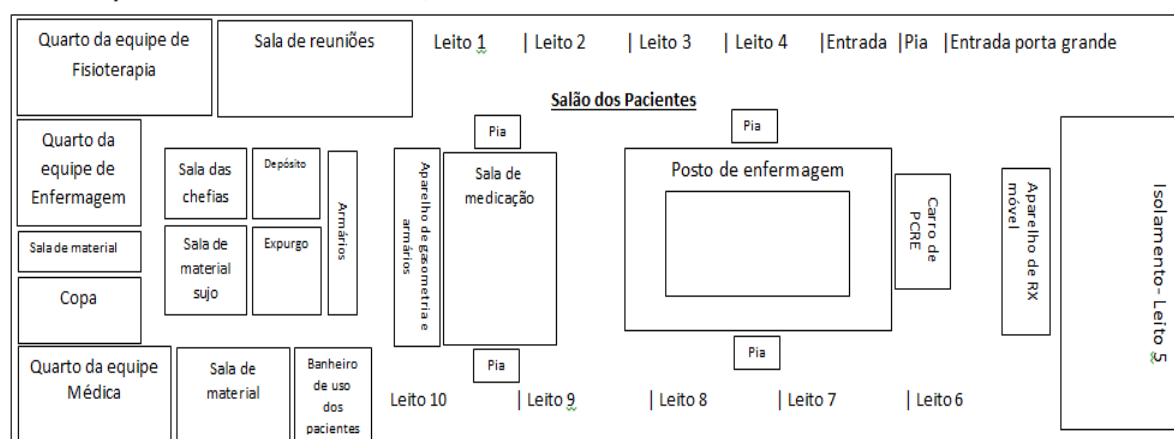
Quarto da equipe de Fisioterapia

Sala de reuniões

Leito 1 | Leito 2 | Leito 3 | Leito 4 |Entrada |Pia |Entrada porta grande

Salão dos Pacientes

Quarto da equipe de Enfermagem

Sala de material

Copa

Sala das chefias

Depósito

Sala de material sujo

Expurgo

Armários

Aparelho de gasometria e armários

Pia

Sala de medicação

Pia

Pia

Posto de enfermagem

Carro de PCRE

Aparelho de RX móvel

Isolamento- Leito 5

Pia

Quarto da equipe Médica

Sala de material

Banheiro de uso dos pacientes

Leito 10 | Leito 9 | Leito 8 | Leito 7 | Leito 6